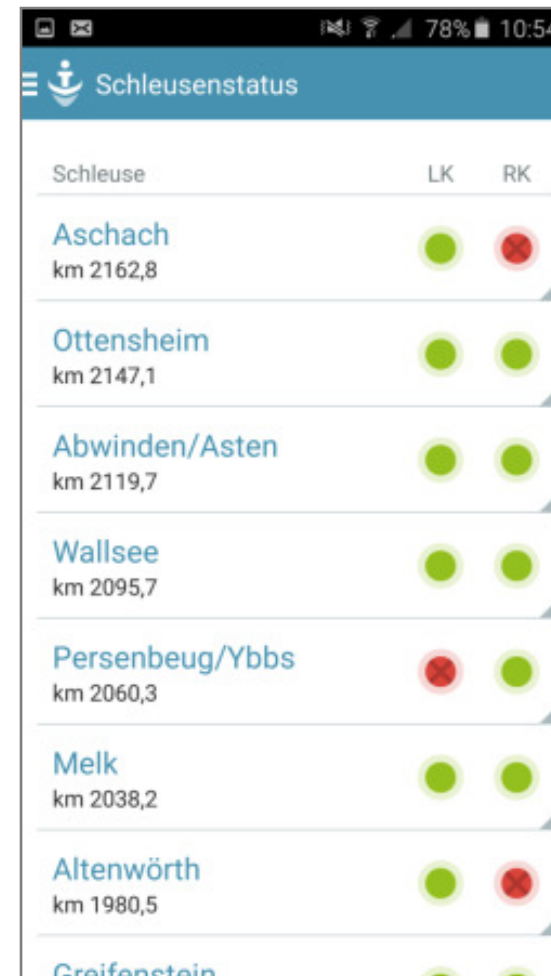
78% 10:5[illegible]

Schleusenstatus

Schleuse LK RK

Aschach
km 2162,8

Ottensheim
km 2147,1

Abwinden/Asten
km 2119,7

Wallsee
km 2095,7

Persenbeug/Ybbs
km 2060,3

Melk
km 2038,2

Altenwörth
km 1980,5

Greifenstein